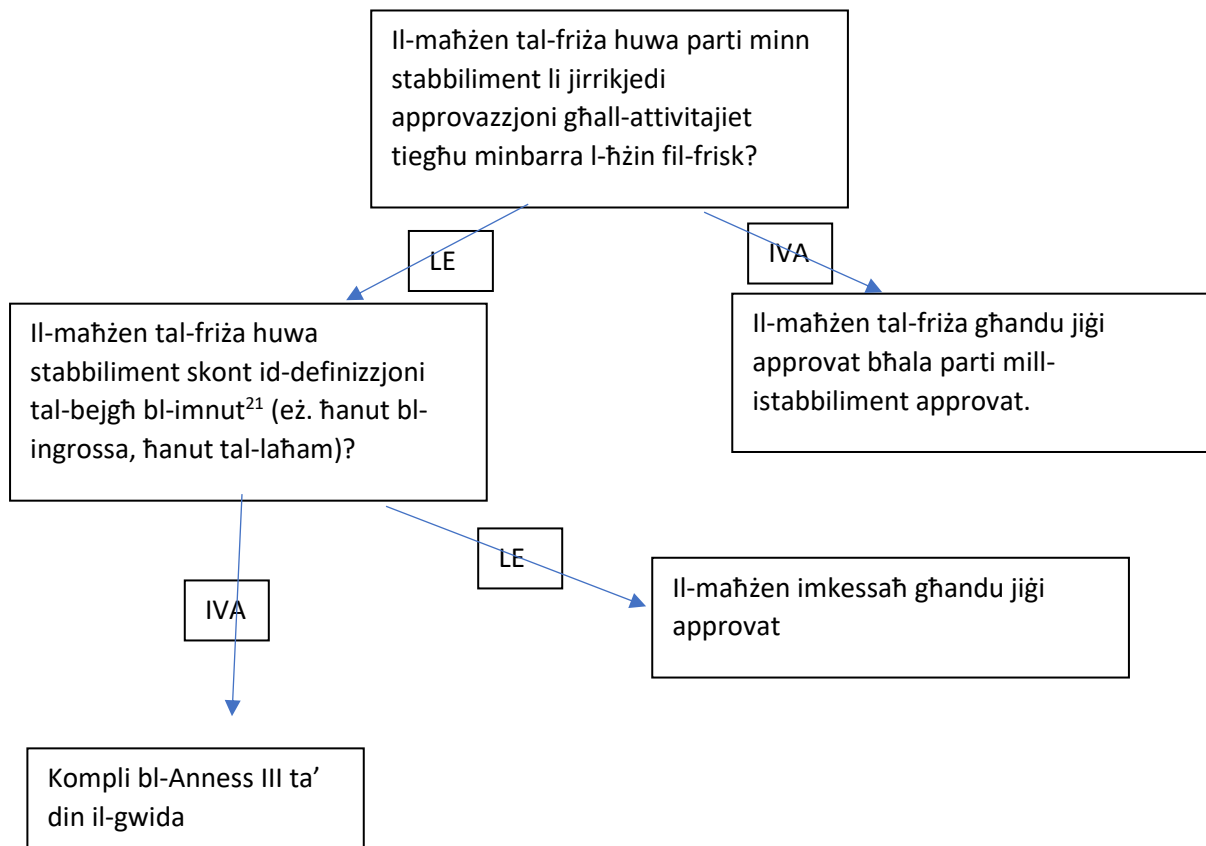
Il-maħżen tal-friża huwa parti minn stabbiliment li jirrikjedi approvazzjoni għall-attivitajiet tiegħu minbarra l-ħżin fil-frisk?

LE

IVA

Il-maħżen tal-friża huwa stabbiliment skont id-definizzjoni tal-bejgħ bl-imnut$^{21}$ (eż. ħanut bl-ingrossa, ħanut tal-laħam)?

Il-maħżen tal-friża għandu jiġi approvat bħala parti mill-istabbiliment approvat.

LE

IVA

Il-maħżen imkessaħ għandu jiġi approvat

Kompli bl-Anness III ta' din il-gwida